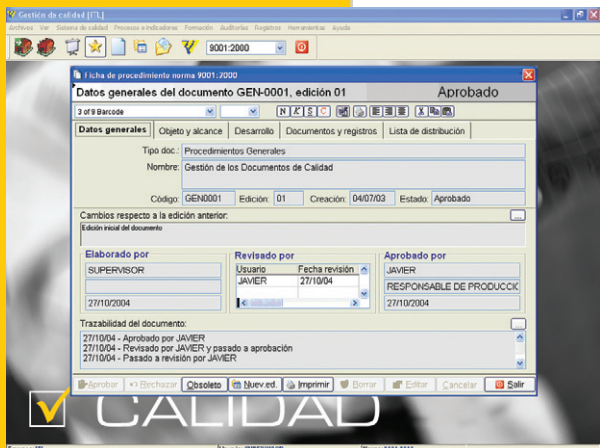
Gestión de calidad [CL]

Archivos Ver Sistema de calidad Procesos e indicadores Formación Auditorías Registros Herramientas Ayuda

9001:2000

Ficha de procedimiento norma 9001:2000

Datos generales del documento GEN-0001, edición 01

Aprobado

3 of 9 Barcode

N K S C

Datos generales | Objeto y alcance | Desarrollo | Documentos y registros | Lista de distribución

Tipo doc.: Procedimientos Generales

Nombre: Gestión de los Documentos de Calidad

Código: GEN0001 Edición: 01 Creación: 04/07/03 Estado: Aprobado

Cambios respecto a la edición anterior:

Edición inicial del documento

Elaborado por

SUPERVISOR

27/10/2004

Revisado por

| Usuario | Fecha revisión |
|---|---|
| JAVIER | 27/10/04 |

Aprobado por

JAVIER

RESPONSABLE DE PRODUCCIÓ

27/10/2004

Trazabilidad del documento:

27/10/04 - Aprobado por JAVIER
27/10/04 - Revisado por JAVIER y pasado a aprobación
27/10/04 - Pasado a revisión por JAVIER

Aprobar | Rechazar | Obsoleto | Nuev.ed. | Imprimir | Borrar | Editar | Cancelar | Salir

CALIDAD